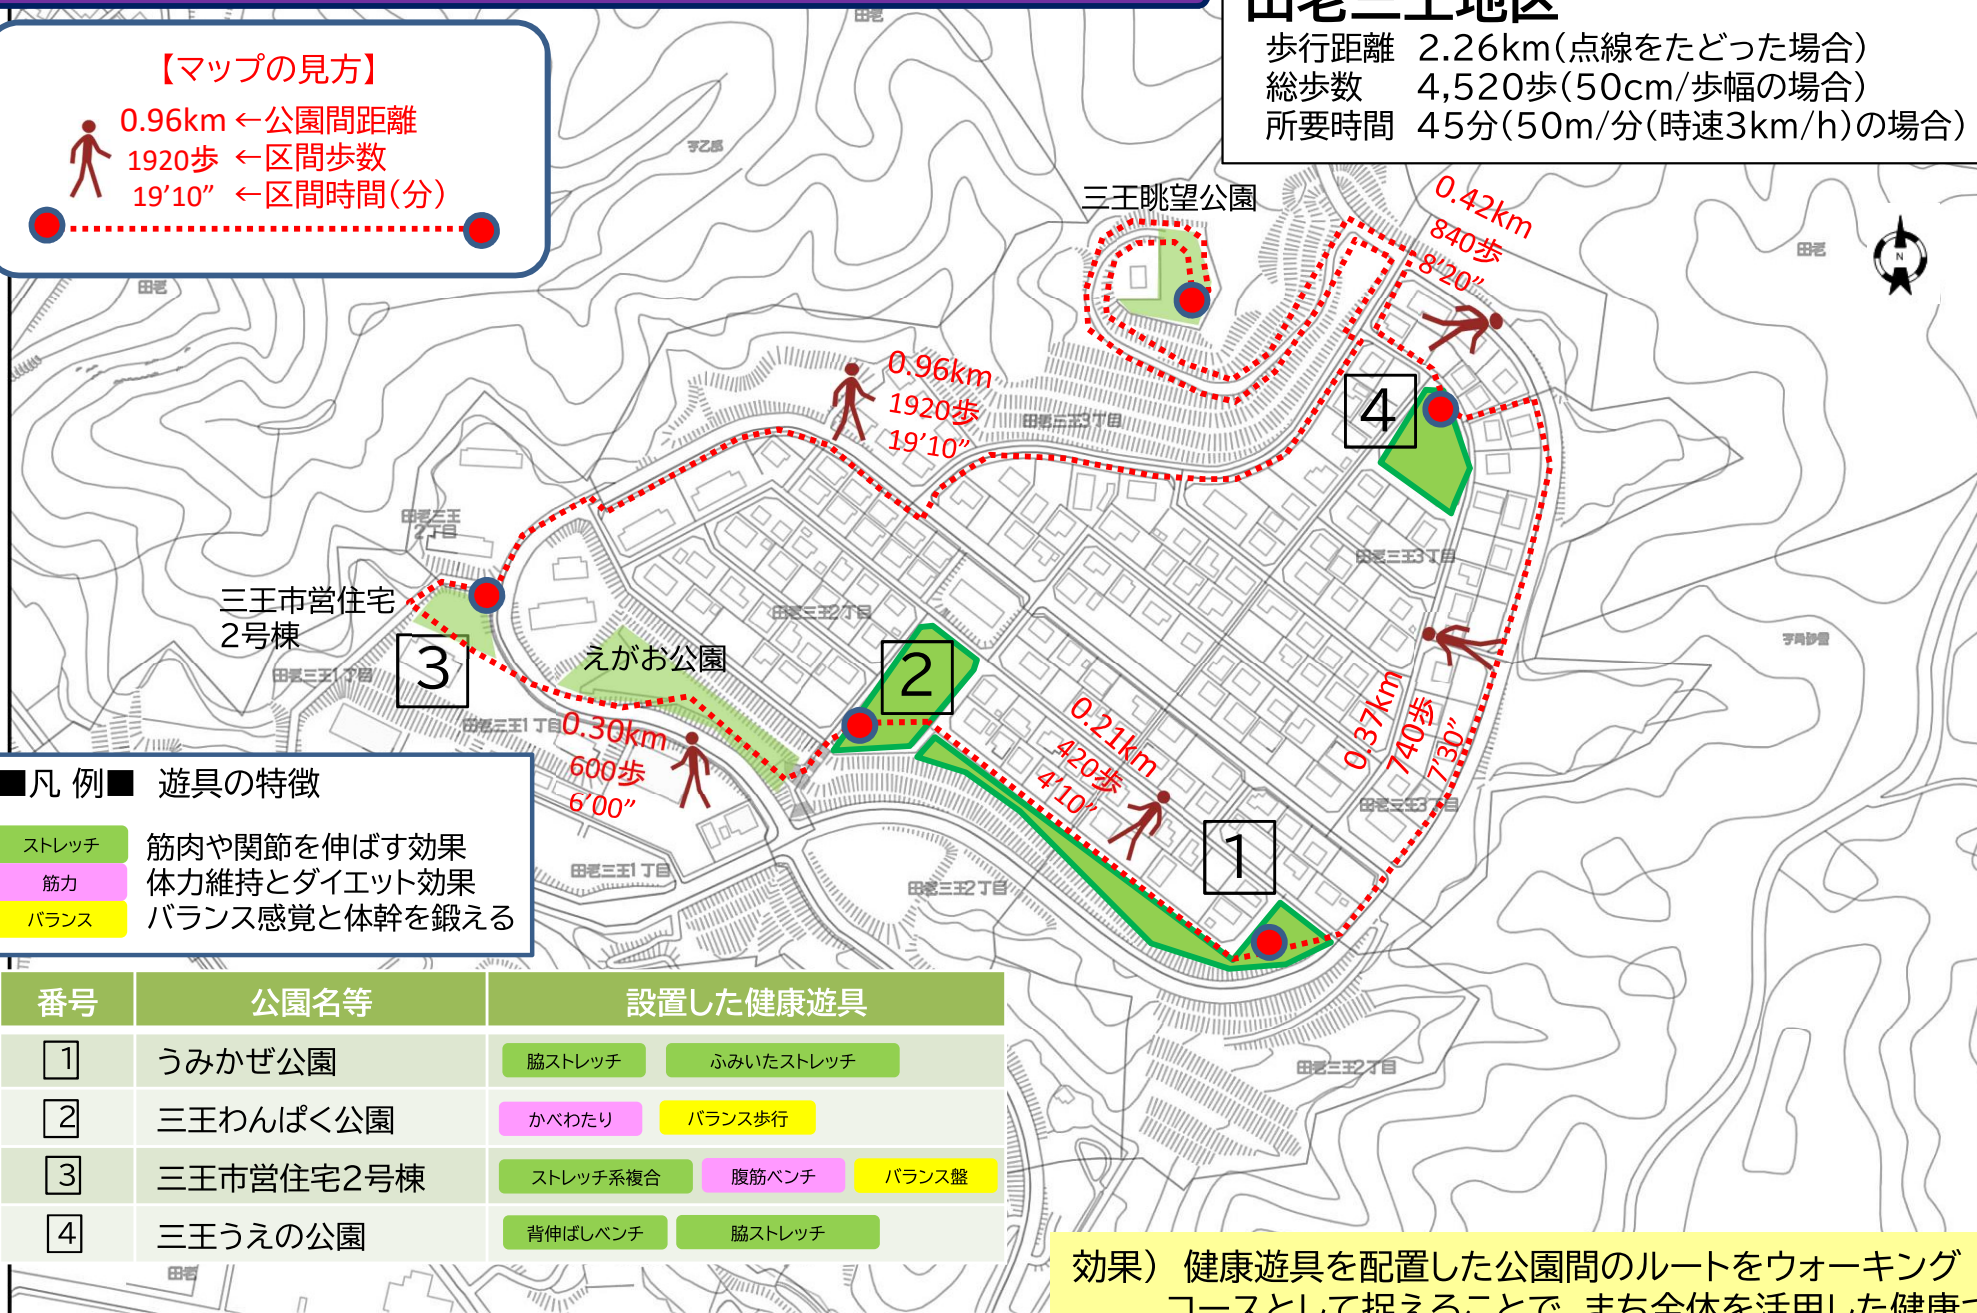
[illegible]

歩行距離　2.26km(点線をたどった場合)
総歩数　4,520歩(50cm/歩幅の場合)
所要時間　45分(50m/分(時速3km/h)の場合)

【マップの見方】
0.96km ←公園間距離
1920歩 ←区間歩数
19'10" ←区間時間(分)

三王眺望公園
0.42km
840歩
8'20"
0.96km
1920歩
19'10"
4
三王市営住宅
2号棟
3
えがお公園
2
0.30km
600歩
6'00"
0.21km
420歩
4'10"
0.37km
740歩
7'30"
1

■凡 例■　遊具の特徴
ストレッチ　筋肉や関節を伸ばす効果
筋力　体力維持とダイエット効果
バランス　バランス感覚と体幹を鍛える

| 番号 | 公園名等 | 設置した健康遊具 |
|---|---|---|
| 1 | うみかぜ公園 | 脇ストレッチ　ふみいたストレッチ |
| 2 | 三王わんぱく公園 | かべわたり　バランス歩行 |
| 3 | 三王市営住宅2号棟 | ストレッチ系複合　腹筋ベンチ　バランス盤 |
| 4 | 三王うえの公園 | 背伸ばしベンチ　脇ストレッチ |

効果）健康遊具を配置した公園間のルートをウォーキング
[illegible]